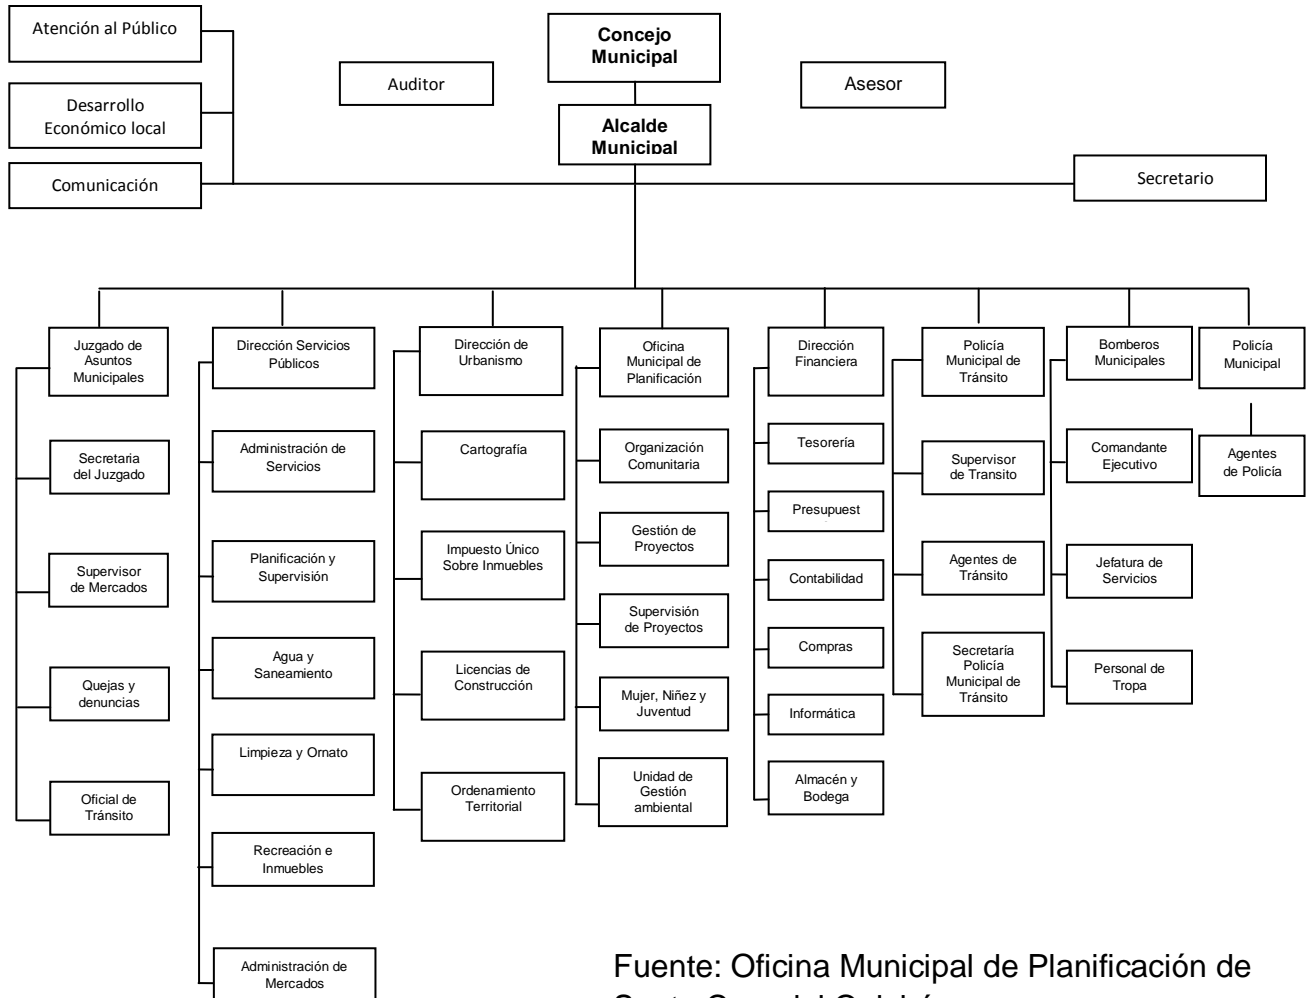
Atención al Público

Desarrollo Económico local

Comunicación

Auditor

Concejo Municipal

Alcalde Municipal

Asesor

Secretario

Juzgado de Asuntos Municipales

Secretaria del Juzgado

Supervisor de Mercados

Quejas y denuncias

Oficial de Tránsito

Dirección Servicios Públicos

Administración de Servicios

Planificación y Supervisión

Agua y Saneamiento

Limpieza y Ornato

Recreación e Inmuebles

Administración de Mercados

Dirección de Urbanismo

Cartografía

Impuesto Único Sobre Inmuebles

Licencias de Construcción

Ordenamiento Territorial

Oficina Municipal de Planificación

Organización Comunitaria

Gestión de Proyectos

Supervisión de Proyectos

Mujer, Niñez y Juventud

Unidad de Gestión ambiental

Dirección Financiera

Tesorería

Presupuest

Contabilidad

Compras

Informática

Almacén y Bodega

Policía Municipal de Tránsito

Supervisor de Transito

Agentes de Tránsito

Secretaría Policía Municipal de Tránsito

Bomberos Municipales

Comandante Ejecutivo

Jefatura de Servicios

Personal de Tropa

Policía Municipal

Agentes de Policía

Fuente: Oficina Municipal de Planificación de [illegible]